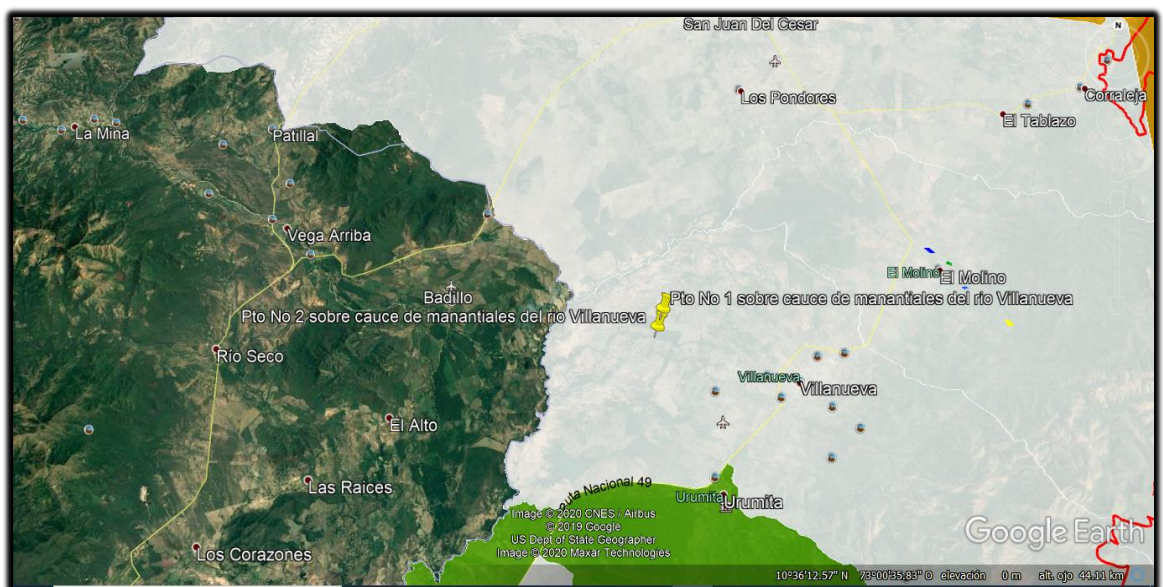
San Juan Del Cesar
N
Los Pondores
Corraleja
El Tablazo
La Mina
Patillal
Vega Arriba
El Molino
El Molino
Badillo
Pto No 1 sobre cauce de manantiales del rio Villanueva
Pto No 2 sobre cauce de manantiales del rio Villanueva
Río Seco
Villanueva
Villanueva
El Alto
Las Raices
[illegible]uta Nacional 49
Urumita
Urumita
Image © 2020 CNES / Airbus
© 2019 Google
US Dept of State Geographer
Image © 2020 Maxar Technologies
Los Corazones
Google Earth
10°36'12.57" N 73°00'35.83" O elevación 0 m alt. ojo 44.11 km